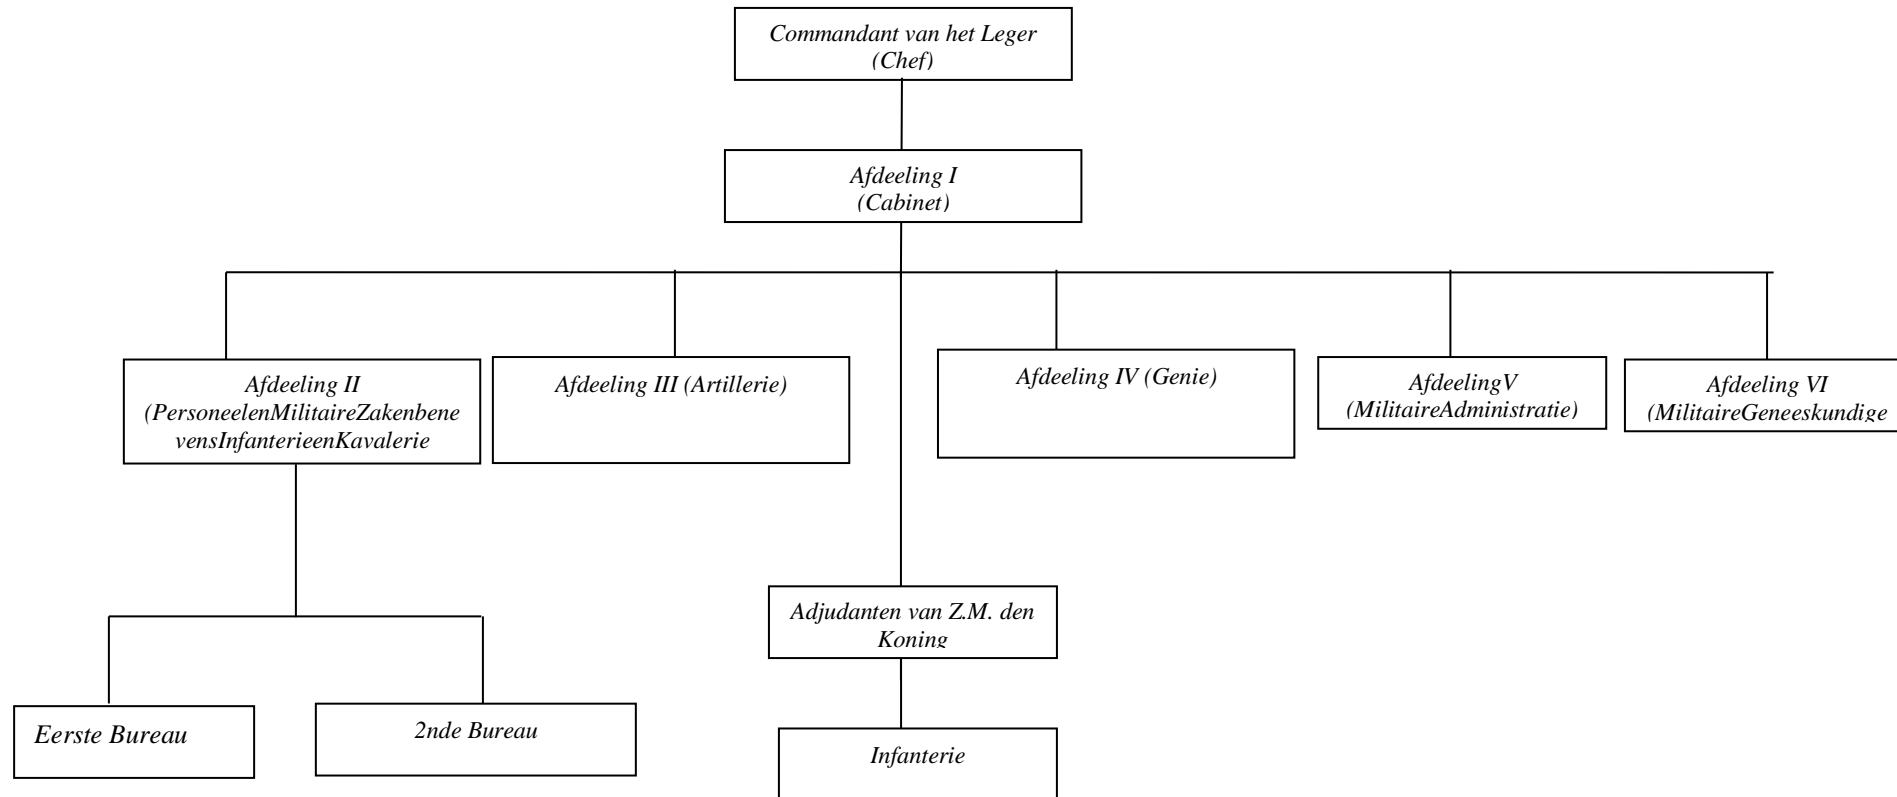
Commandant van het Leger
(Chef)

Afdeeling I
(Cabinet)

Afdeeling II
(PersoneelenMilitaireZakenbenevensInfanterieenKavalerie

Afdeeling III (Artillerie)

Afdeeling IV (Genie)

AfdeelingV
(MilitaireAdministratie)

Afdeeling VI
(MilitaireGeneeskundige

Adjudanten van Z.M. den Koning

Eerste Bureau

2nde Bureau

Infanterie